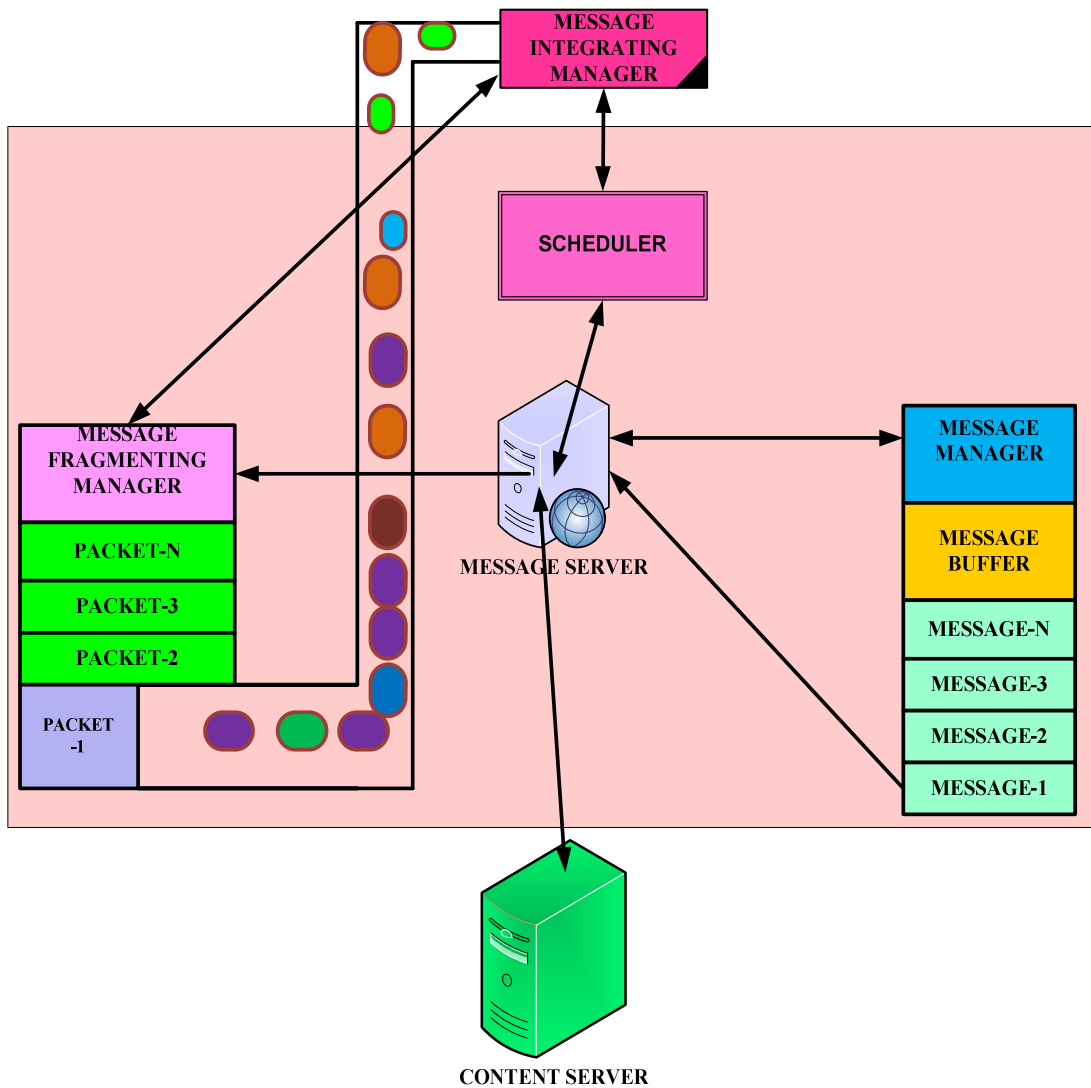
MESSAGE INTEGRATING MANAGER

SCHEDULER

MESSAGE FRAGMENTING MANAGER

PACKET-N

PACKET-3

PACKET-2

PACKET -1

MESSAGE SERVER

MESSAGE MANAGER

MESSAGE BUFFER

MESSAGE-N

MESSAGE-3

MESSAGE-2

MESSAGE-1

CONTENT SERVER